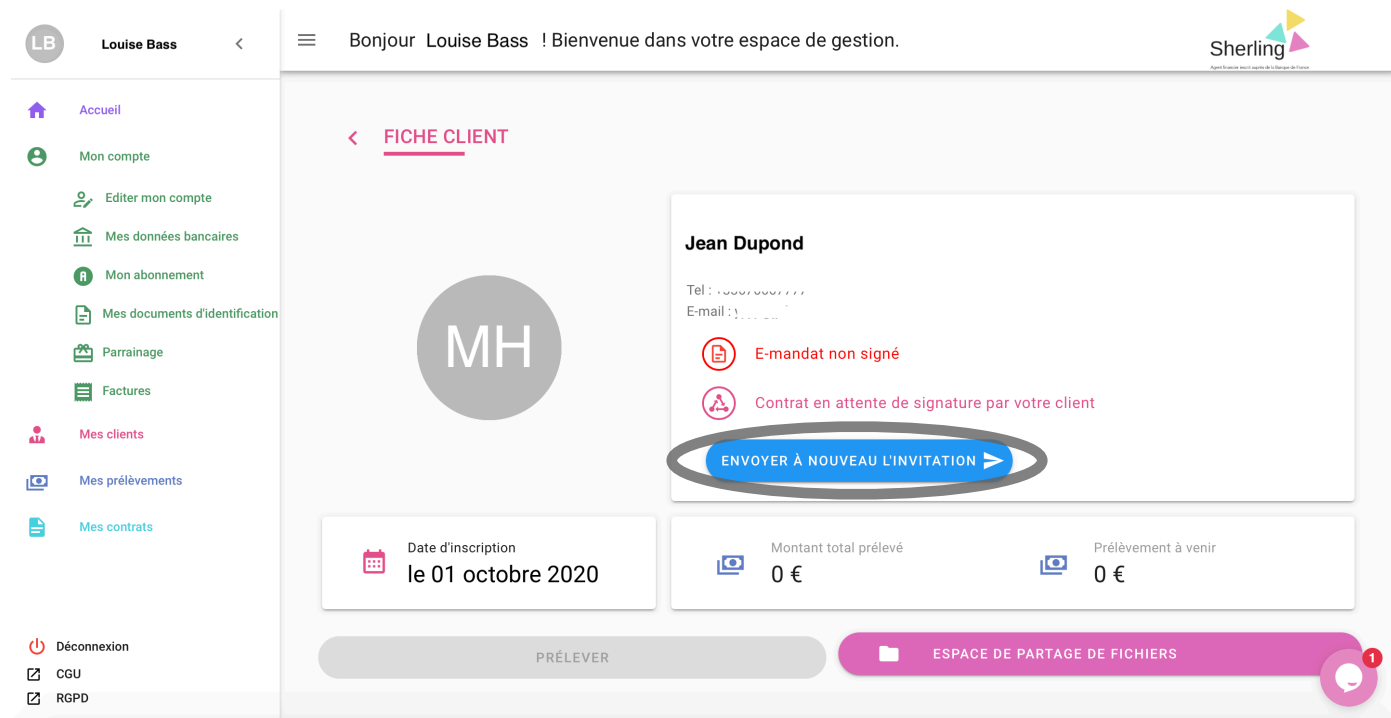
LB Louise Bass

Accueil

Mon compte

Editer mon compte

Mes données bancaires

Mon abonnement

Mes documents d'identification

Parrainage

Factures

Mes clients

Mes prélèvements

Mes contrats

Déconnexion

CGU

RGPD

Bonjour Louise Bass ! Bienvenue dans votre espace de gestion.

Sherling

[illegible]

FICHE CLIENT

MH

Jean Dupond

Tel : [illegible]

E-mail : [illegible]

E-mandat non signé

Contrat en attente de signature par votre client

ENVOYER À NOUVEAU L'INVITATION

Date d'inscription

le 01 octobre 2020

Montant total prélevé

0 €

Prélèvement à venir

0 €

PRÉLEVER

ESPACE DE PARTAGE DE FICHIERS

1